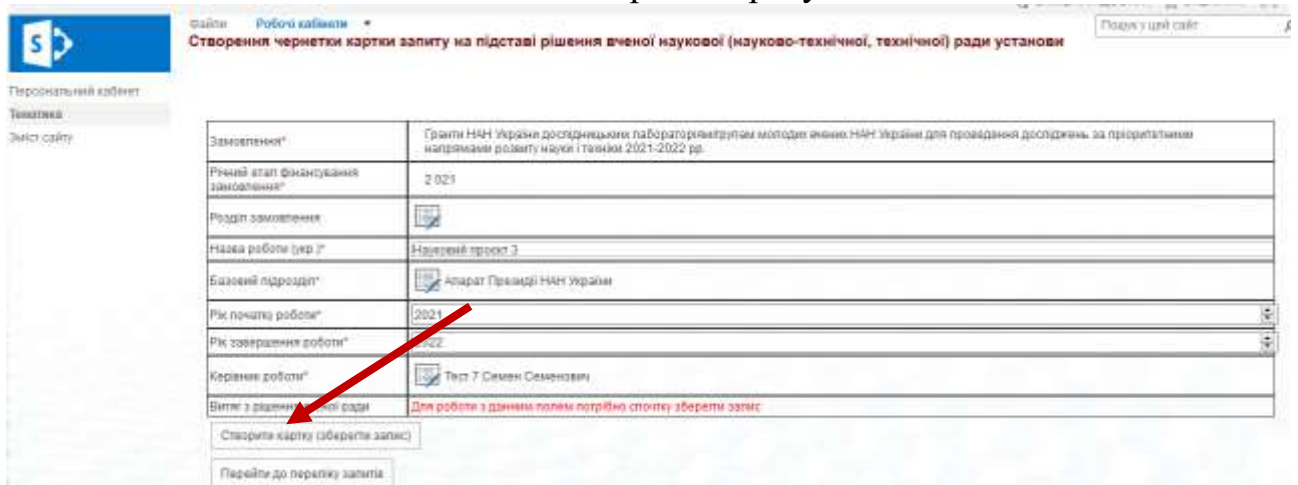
Файли Робочі кабінети ▾

Пошук у цей сайт

Створення чернетки картки запиту на підставі рішення вченої наукової (науково-технічної, технічної) ради установи

Персональний кабінет
Тематика
Зміст сайту

| Замовлення* | Гранти НАН України дослідницьким лабораторіям/групам молодих вчених НАН України для проведення досліджень за пріоритетними напрямами розвитку науки і техніки 2021-2022 рр. |
|---|---|
| Річний етап фінансування замовлення* | 2 021 |
| Розділ замовлення | |
| Назва роботи (укр.)* | Науковий проект 3 |
| Базовий підрозділ* | Апарат Президії НАН України |
| Рік початку роботи* | 2021 |
| Рік завершення роботи* | 2022 |
| Керівник роботи* | Тест 7 Семен Семенович |
| Витяг з рішення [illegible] ради | Для роботи з даним полем потрібно спочатку зберегти запис |

Створити картку (зберегти запис)

Перейти до переліку запитів